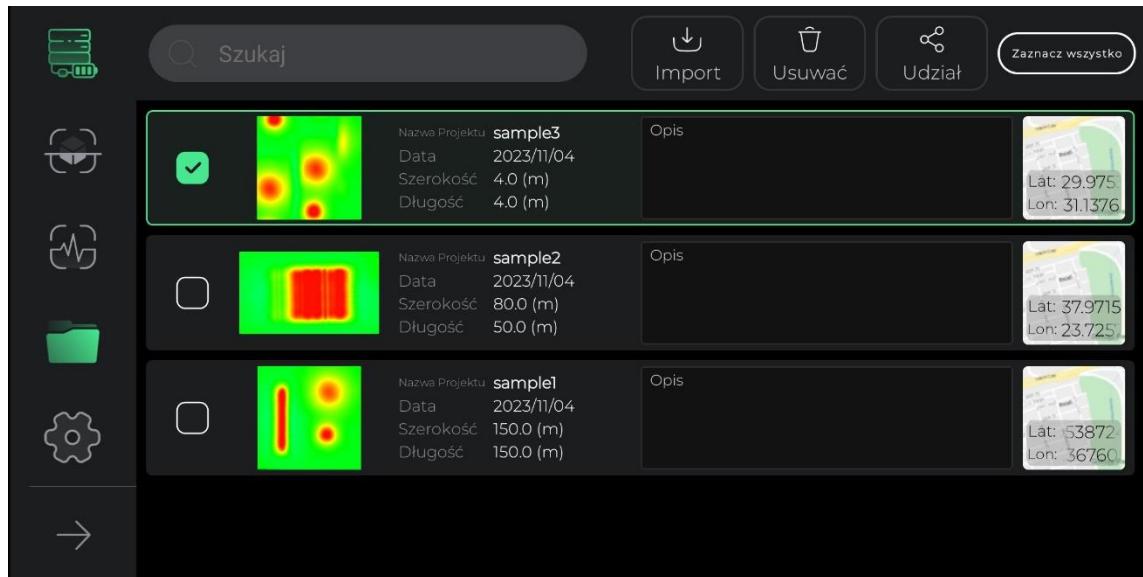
Szukaj

Import

Usuwać

Udział

Zaznacz wszystko

Nazwa Projektu sample3
Data 2023/11/04
Szerokość 4.0 (m)
Długość 4.0 (m)

Opis

Lat: 29.975
Lon: 31.1376

Nazwa Projektu sample2
Data 2023/11/04
Szerokość 80.0 (m)
Długość 50.0 (m)

Opis

Lat: 37.9715
Lon: 23.725

Nazwa Projektu sample1
Data 2023/11/04
Szerokość 150.0 (m)
Długość 150.0 (m)

Opis

Lat: 53872
Lon: 36760